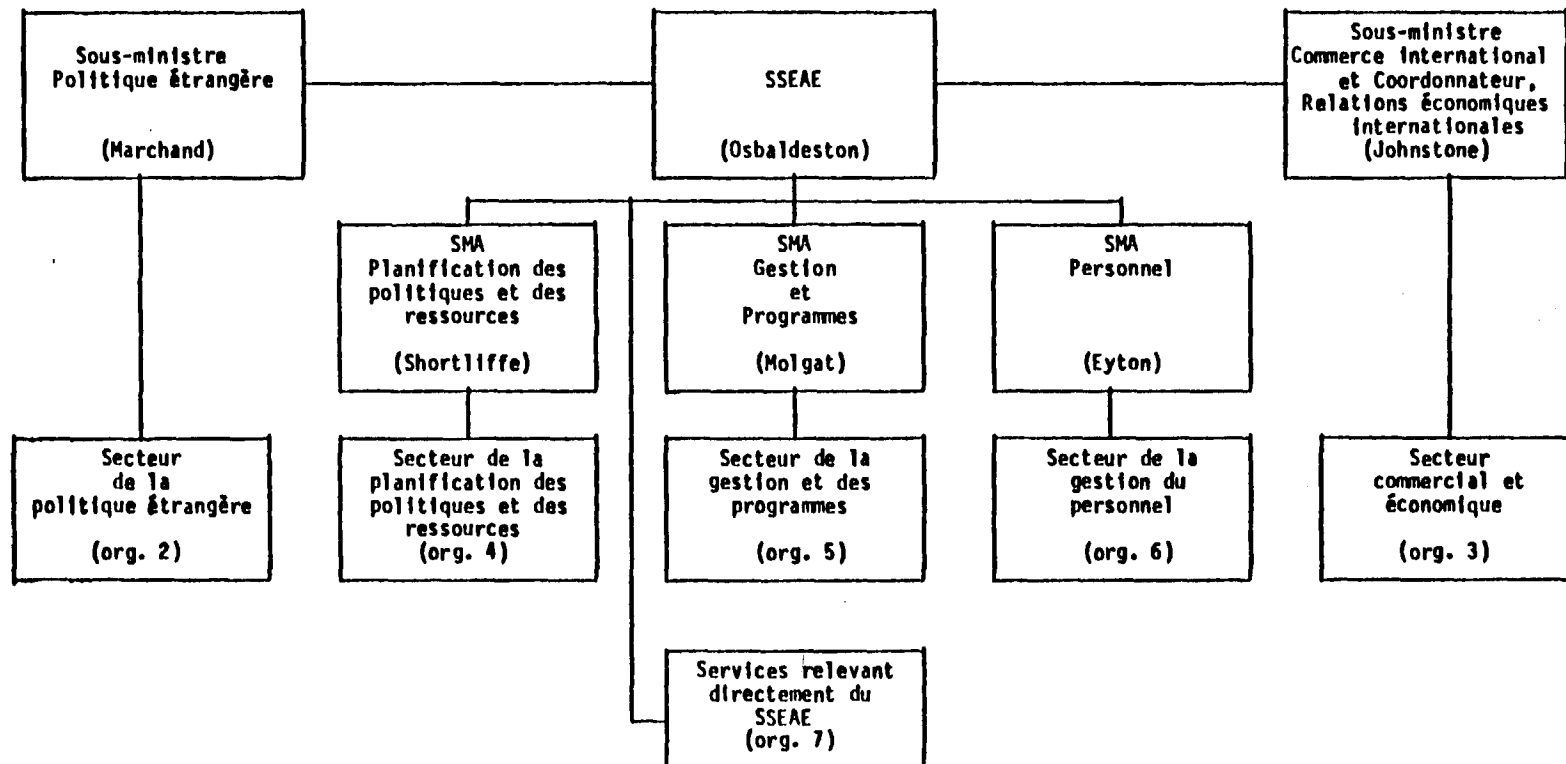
Sous-ministre
Politique étrangère

(Marchand)

SSEAE

(Osbaldeston)

Sous-ministre
Commerce international et Coordonnateur, Relations économiques internationales
(Johnstone)

SMA
Planification des politiques et des ressources

(Shortliffe)

SMA
Gestion et Programmes

(Molgat)

SMA
Personnel

(Eyton)

Secteur de la politique étrangère

(org. 2)

Secteur de la planification des politiques et des ressources
(org. 4)

Secteur de la gestion et des programmes

(org. 5)

Secteur de la gestion du personnel

(org. 6)

Secteur commercial et économique

(org. 3)

Services relevant directement du SSEAE
(org. 7)